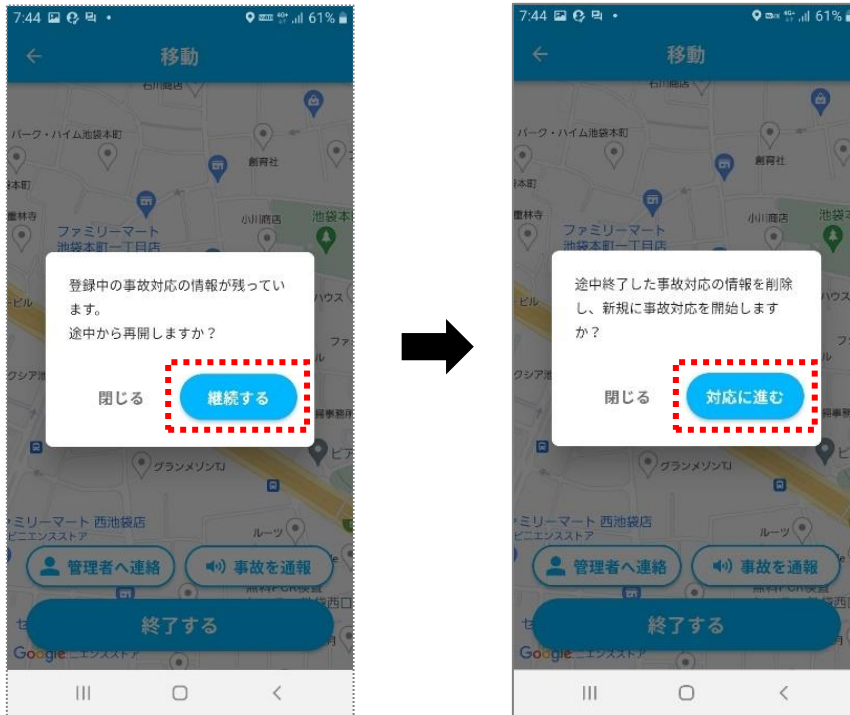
7:44 61%

移動

石川商店
パーク・ハイム池袋本町
創育社
本町
豊林寺
ファミリーマート 池袋本町一丁目店
小川商店
池袋本
ビル
ハウス
クシア池
ル
ファ
事務所

登録中の事故対応の情報が残っています。
途中から再開しますか？

閉じる
継続する

グランメゾンTJ
ミリーマート 西池袋店
ビニエンスストア
ルーツ
管理者へ連絡
事故を通報
終了する
Google

7:44 61%

移動

石川商店
パーク・ハイム池袋本町
創育社
本町
豊林寺
ファミリーマート 池袋本町一丁目店
小川商店
池袋本
ビル
ハウス
クシア池
ル
ファ
事務所

途中終了した事故対応の情報を削除し、新規に事故対応を開始しますか？

閉じる
対応に進む

グランメゾンTJ
ミリーマート 西池袋店
ビニエンスストア
ルーツ
管理者へ連絡
事故を通報
終了する
Google